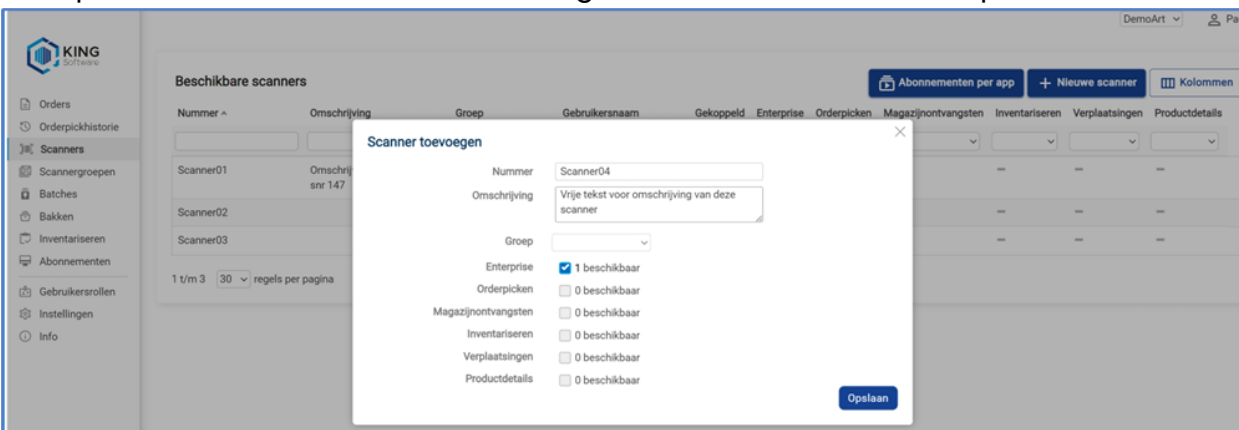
KING Software

DemoArt Pa

Orders
Orderpickhistorie
Scanners
Scannergroepen
Batches
Bakken
Inventariseren
Abonnementen
Gebruikersrollen
Instellingen
Info

Beschikbare scanners

Abonnementen per app
+ Nieuwe scanner
Kolommen

| Nummer | Omschrijving | Groep | Gebruikersnaam | Gekoppeld | Enterprise | Orderpicken | Magazijnontvangsten | Inventariseren | Verplaatsingen | Productdetails |
|---|---|---|---|---|---|---|---|---|---|---|
| Scanner01 | Omschrij snr 147 | | | | | | | – | – | – |
| Scanner02 | | | | | | | | – | – | – |
| Scanner03 | | | | | | | | – | – | – |

1 t/m 3 30 regels per pagina

Scanner toevoegen

Nummer Scanner04
Omschrijving Vrije tekst voor omschrijving van deze scanner
Groep
Enterprise 1 beschikbaar
Orderpicken 0 beschikbaar
Magazijnontvangsten 0 beschikbaar
Inventariseren 0 beschikbaar
Verplaatsingen 0 beschikbaar
Productdetails 0 beschikbaar

Opslaan